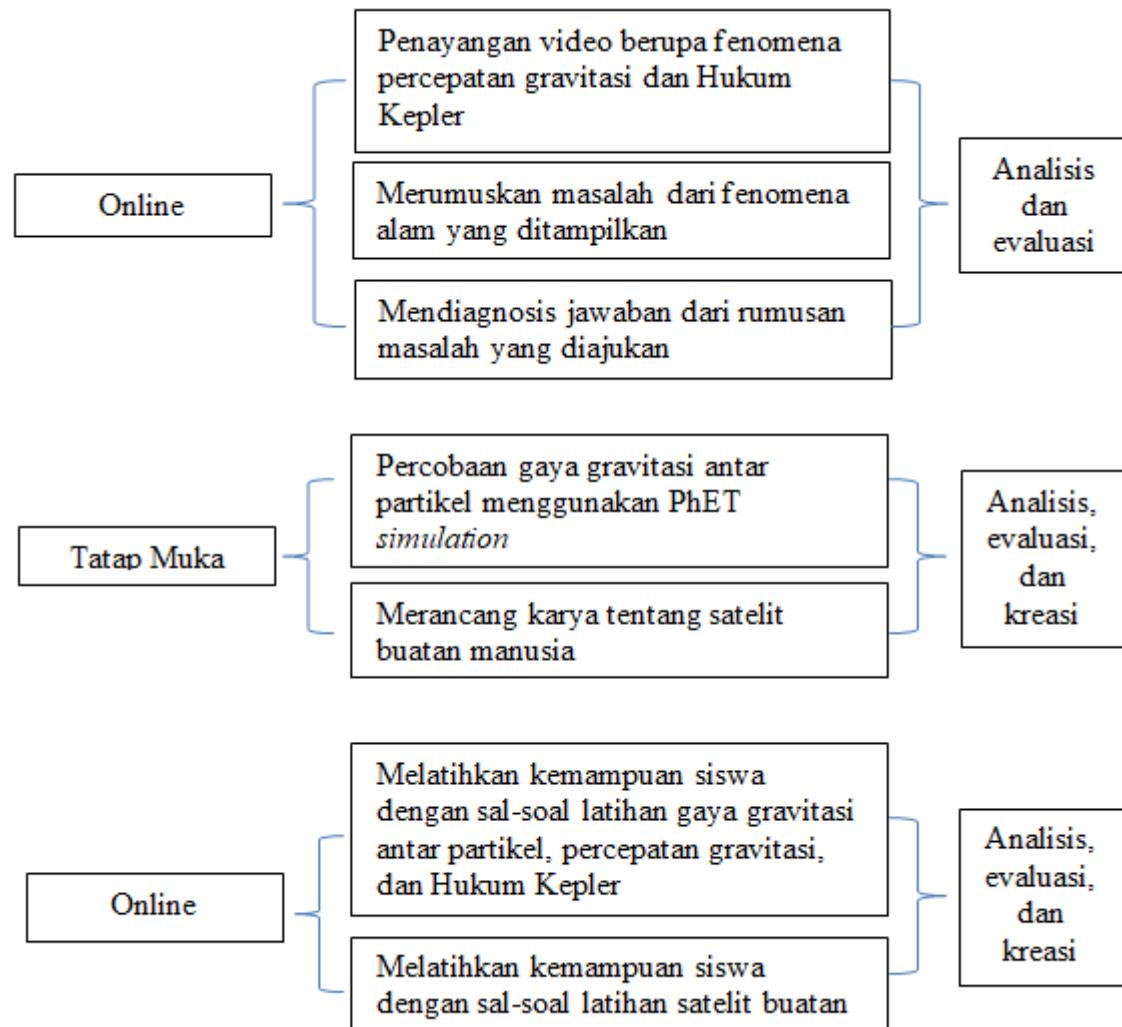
Online

Penayangan video berupa fenomena percepatan gravitasi dan Hukum Kepler

Merumuskan masalah dari fenomena alam yang ditampilkan

Mendiagnosis jawaban dari rumusan masalah yang diajukan

Analisis dan evaluasi

Tatap Muka

Percobaan gaya gravitasi antar partikel menggunakan PhET *simulation*

Merancang karya tentang satelit buatan manusia

Analisis, evaluasi, dan kreasi

Online

Melatihkan kemampuan siswa dengan sal-soal latihan gaya gravitasi antar partikel, percepatan gravitasi, dan Hukum Kepler

Melatihkan kemampuan siswa dengan sal-soal latihan satelit buatan

Analisis, evaluasi, dan kreasi